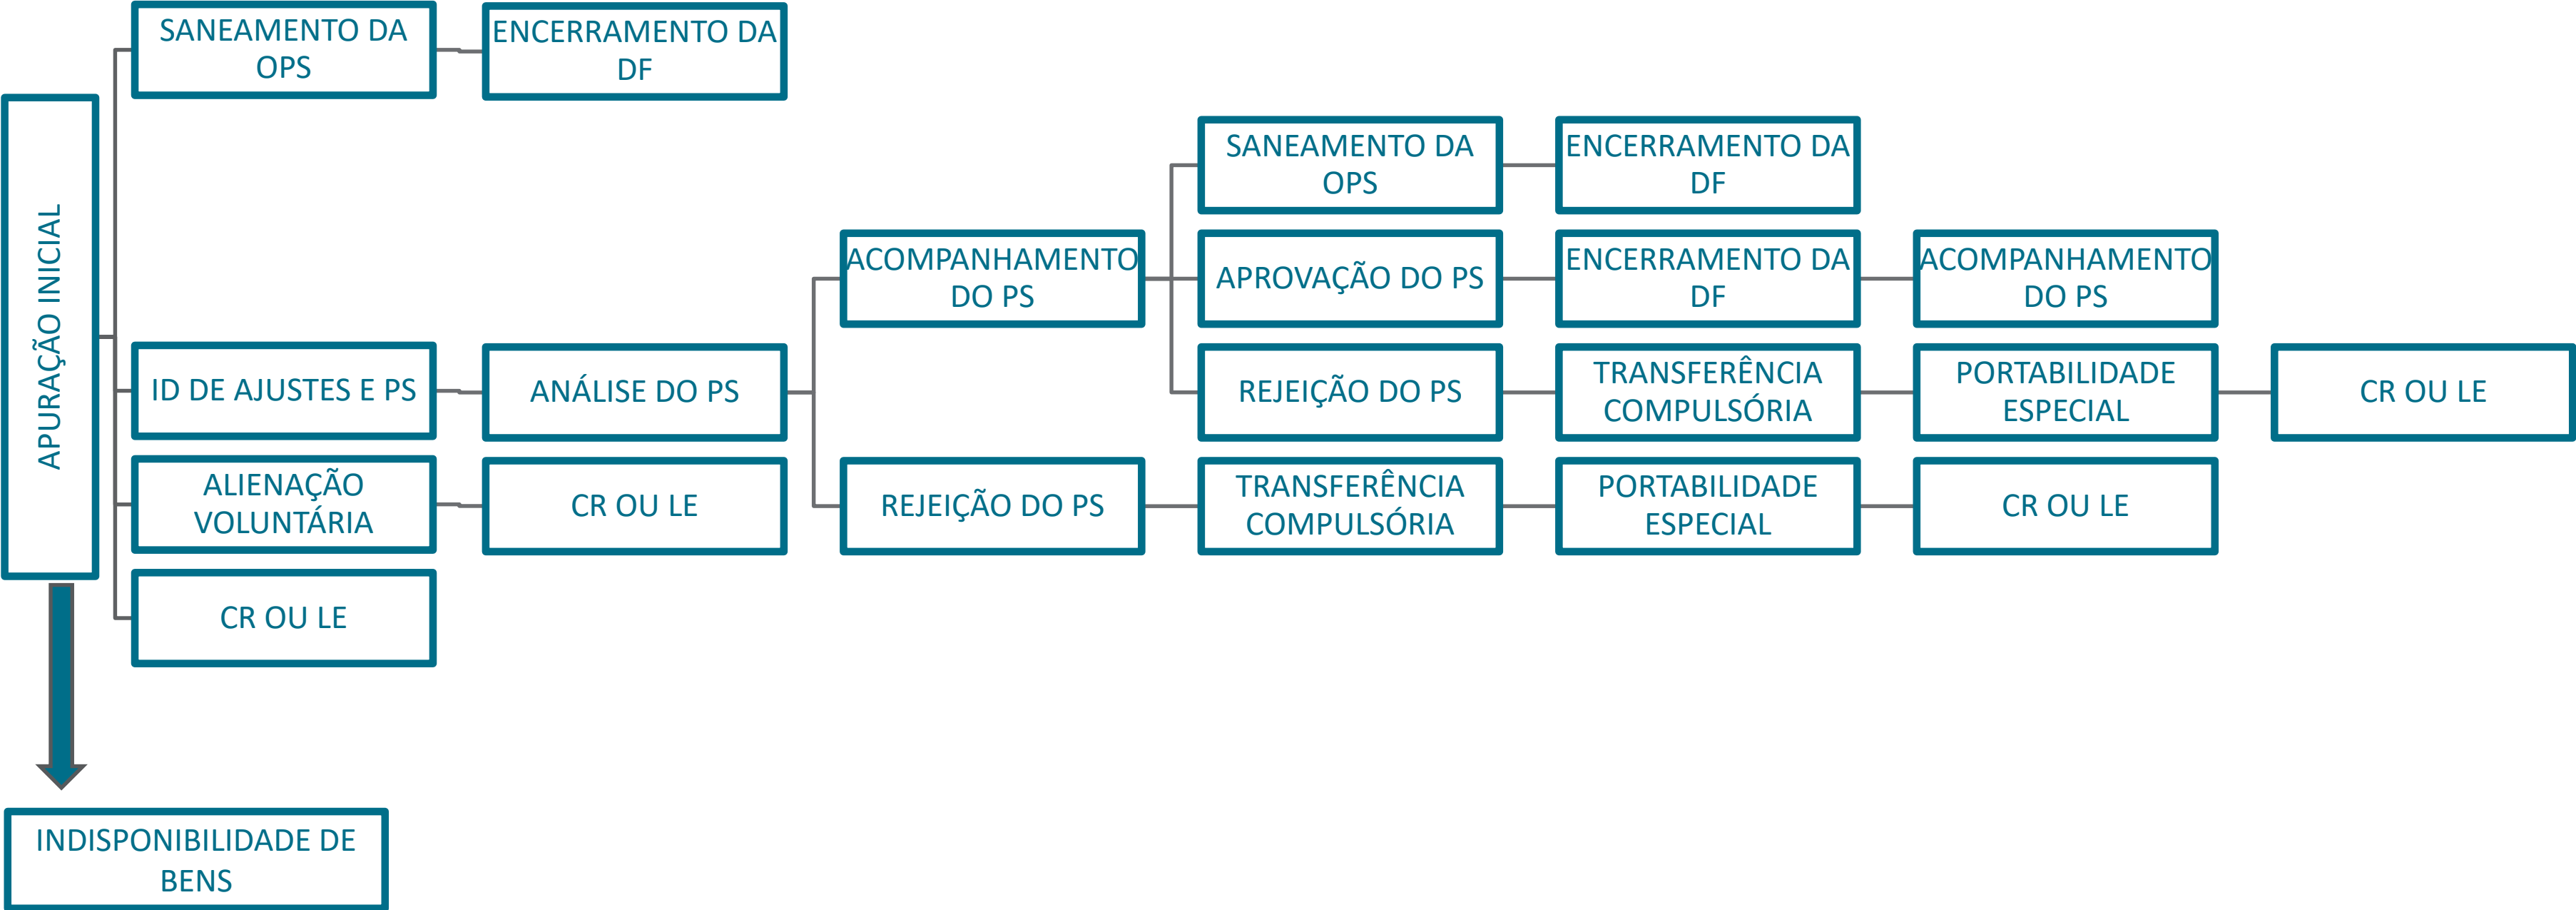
APURAÇÃO INICIAL

SANEAMENTO DA OPS

ENCERRAMENTO DA DF

ID DE AJUSTES E PS

ANÁLISE DO PS

ACOMPANHAMENTO DO PS

SANEAMENTO DA OPS

ENCERRAMENTO DA DF

APROVAÇÃO DO PS

ENCERRAMENTO DA DF

ACOMPANHAMENTO DO PS

REJEIÇÃO DO PS

TRANSFERÊNCIA COMPULSÓRIA

PORTABILIDADE ESPECIAL

CR OU LE

REJEIÇÃO DO PS

TRANSFERÊNCIA COMPULSÓRIA

PORTABILIDADE ESPECIAL

CR OU LE

ALIENAÇÃO VOLUNTÁRIA

CR OU LE

CR OU LE

INDISPONIBILIDADE DE BENS